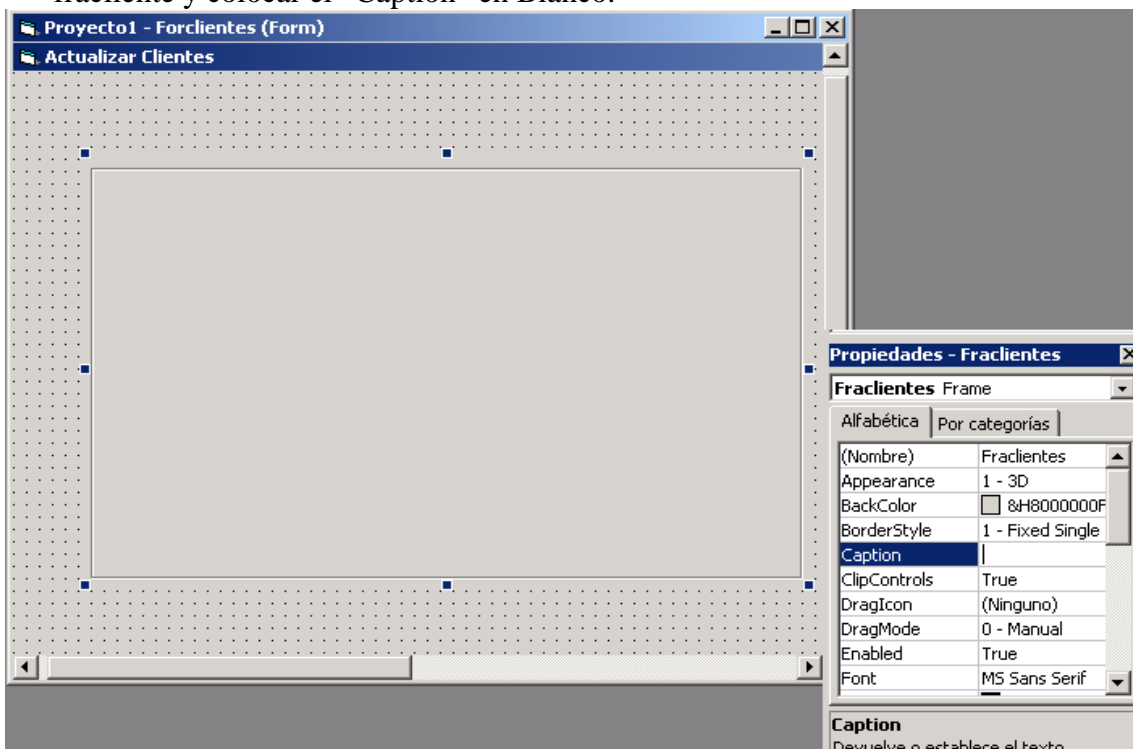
fraclientes y colocar el "Caption" en Blanco.

Proyecto1 - Forclientes (Form)

Actualizar Clientes

Propiedades - Fraclientes

Fraclientes Frame

Alfabética | Por categorías

| (Nombre) | Fraclientes |
|---|---|
| Appearance | 1 - 3D |
| BackColor | &H8000000F |
| BorderStyle | 1 - Fixed Single |
| Caption | |
| ClipControls | True |
| DragIcon | (Ninguno) |
| DragMode | 0 - Manual |
| Enabled | True |
| Font | MS Sans Serif |

Caption
Devuelve o establece el texto